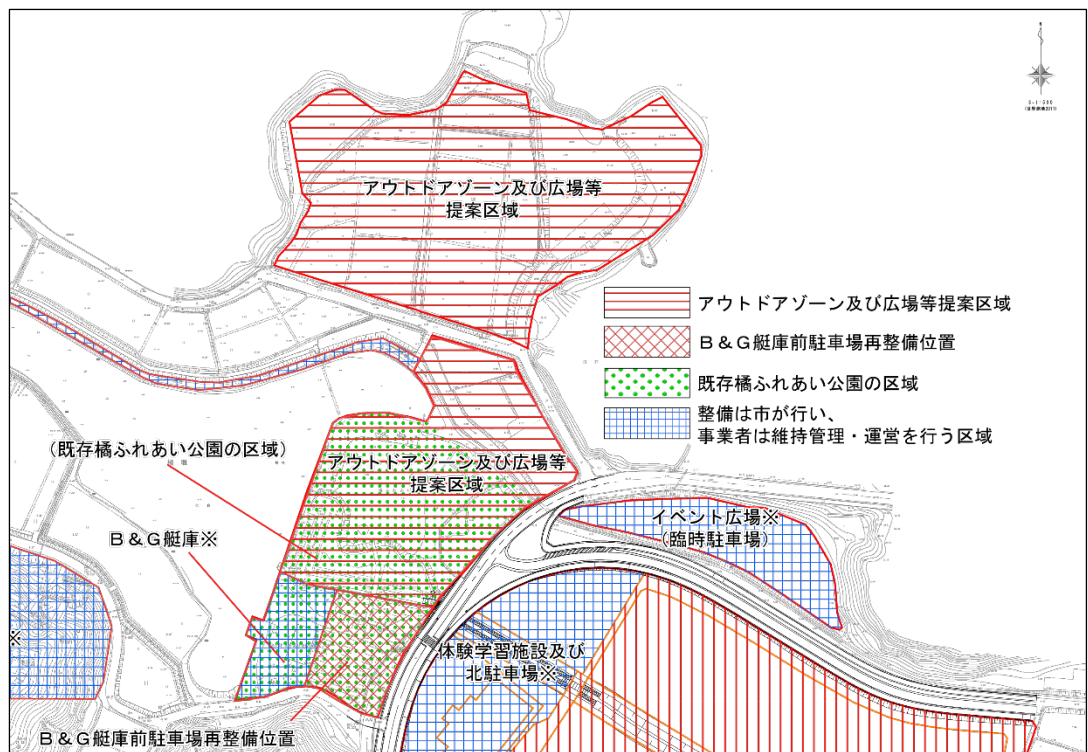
アウトドアゾーン及び広場等
提案区域

アウトドアゾーン及び広場等提案区域
B＆G艇庫前駐車場再整備位置
既存橋ふれあい公園の区域
整備は市が行い、
事業者は維持管理・運営を行う区域

（既存橋ふれあい公園の区域）

アウトドアゾーン及び広場等
提案区域

B＆G艇庫※

イベント広場※
（臨時駐車場）

※

体験学習施設及び
北駐車場※

B＆G艇庫前駐車場再整備位置